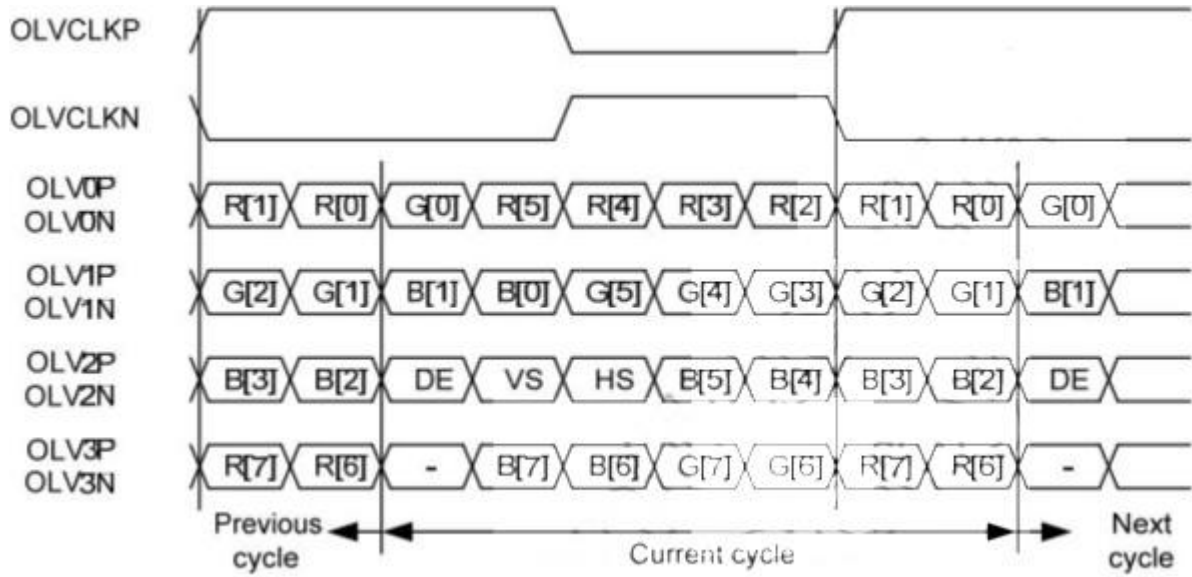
OLVCLKP

OLVCLKN

OLV0P
OLV0N
R[1] R[0] G[0] R[5] R[4] R[3] R[2] R[1] R[0] G[0]

OLV1P
OLV1N
G[2] G[1] B[1] B[0] G[5] G[4] G[3] G[2] G[1] B[1]

OLV2P
OLV2N
B[3] B[2] DE VS HS B[5] B[4] B[3] B[2] DE

OLV3P
OLV3N
R[7] R[6] - B[7] B[6] G[7] G[6] R[7] R[6] -

Previous cycle

Current cycle

Next cycle